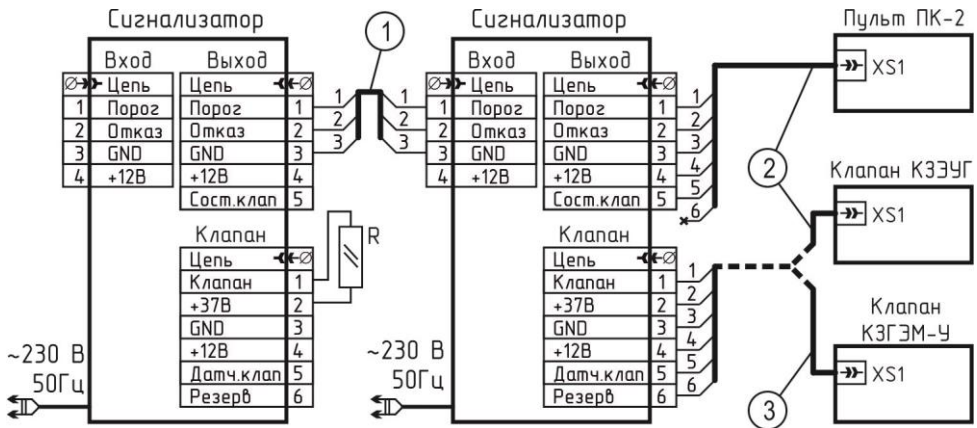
Сигнализатор

Вход
Цепь
1 Порог
2 Отказ
3 GND
4 +12В

Выход
Цепь
Порог 1
Отказ 2
GND 3
+12В 4
Сост.клап 5

Клапан
Цепь
Клапан 1
+37В 2
GND 3
+12В 4
Датч.клап 5
Резерв 6

R

~230 В
50Гц

1
1 2 3
1 2 3

Сигнализатор

Вход
Цепь
1 Порог
2 Отказ
3 GND
4 +12В

Выход
Цепь
Порог 1
Отказ 2
GND 3
+12В 4
Сост.клап 5

Клапан
Цепь
Клапан 1
+37В 2
GND 3
+12В 4
Датч.клап 5
Резерв 6

~230 В
50Гц

1 2 3 4 5 6
1 2 3 4 5 6

Пульт ПК-2
XS1

2

Клапан КЗЭУГ
XS1

Клапан
КЗГЭМ-У
XS1

3